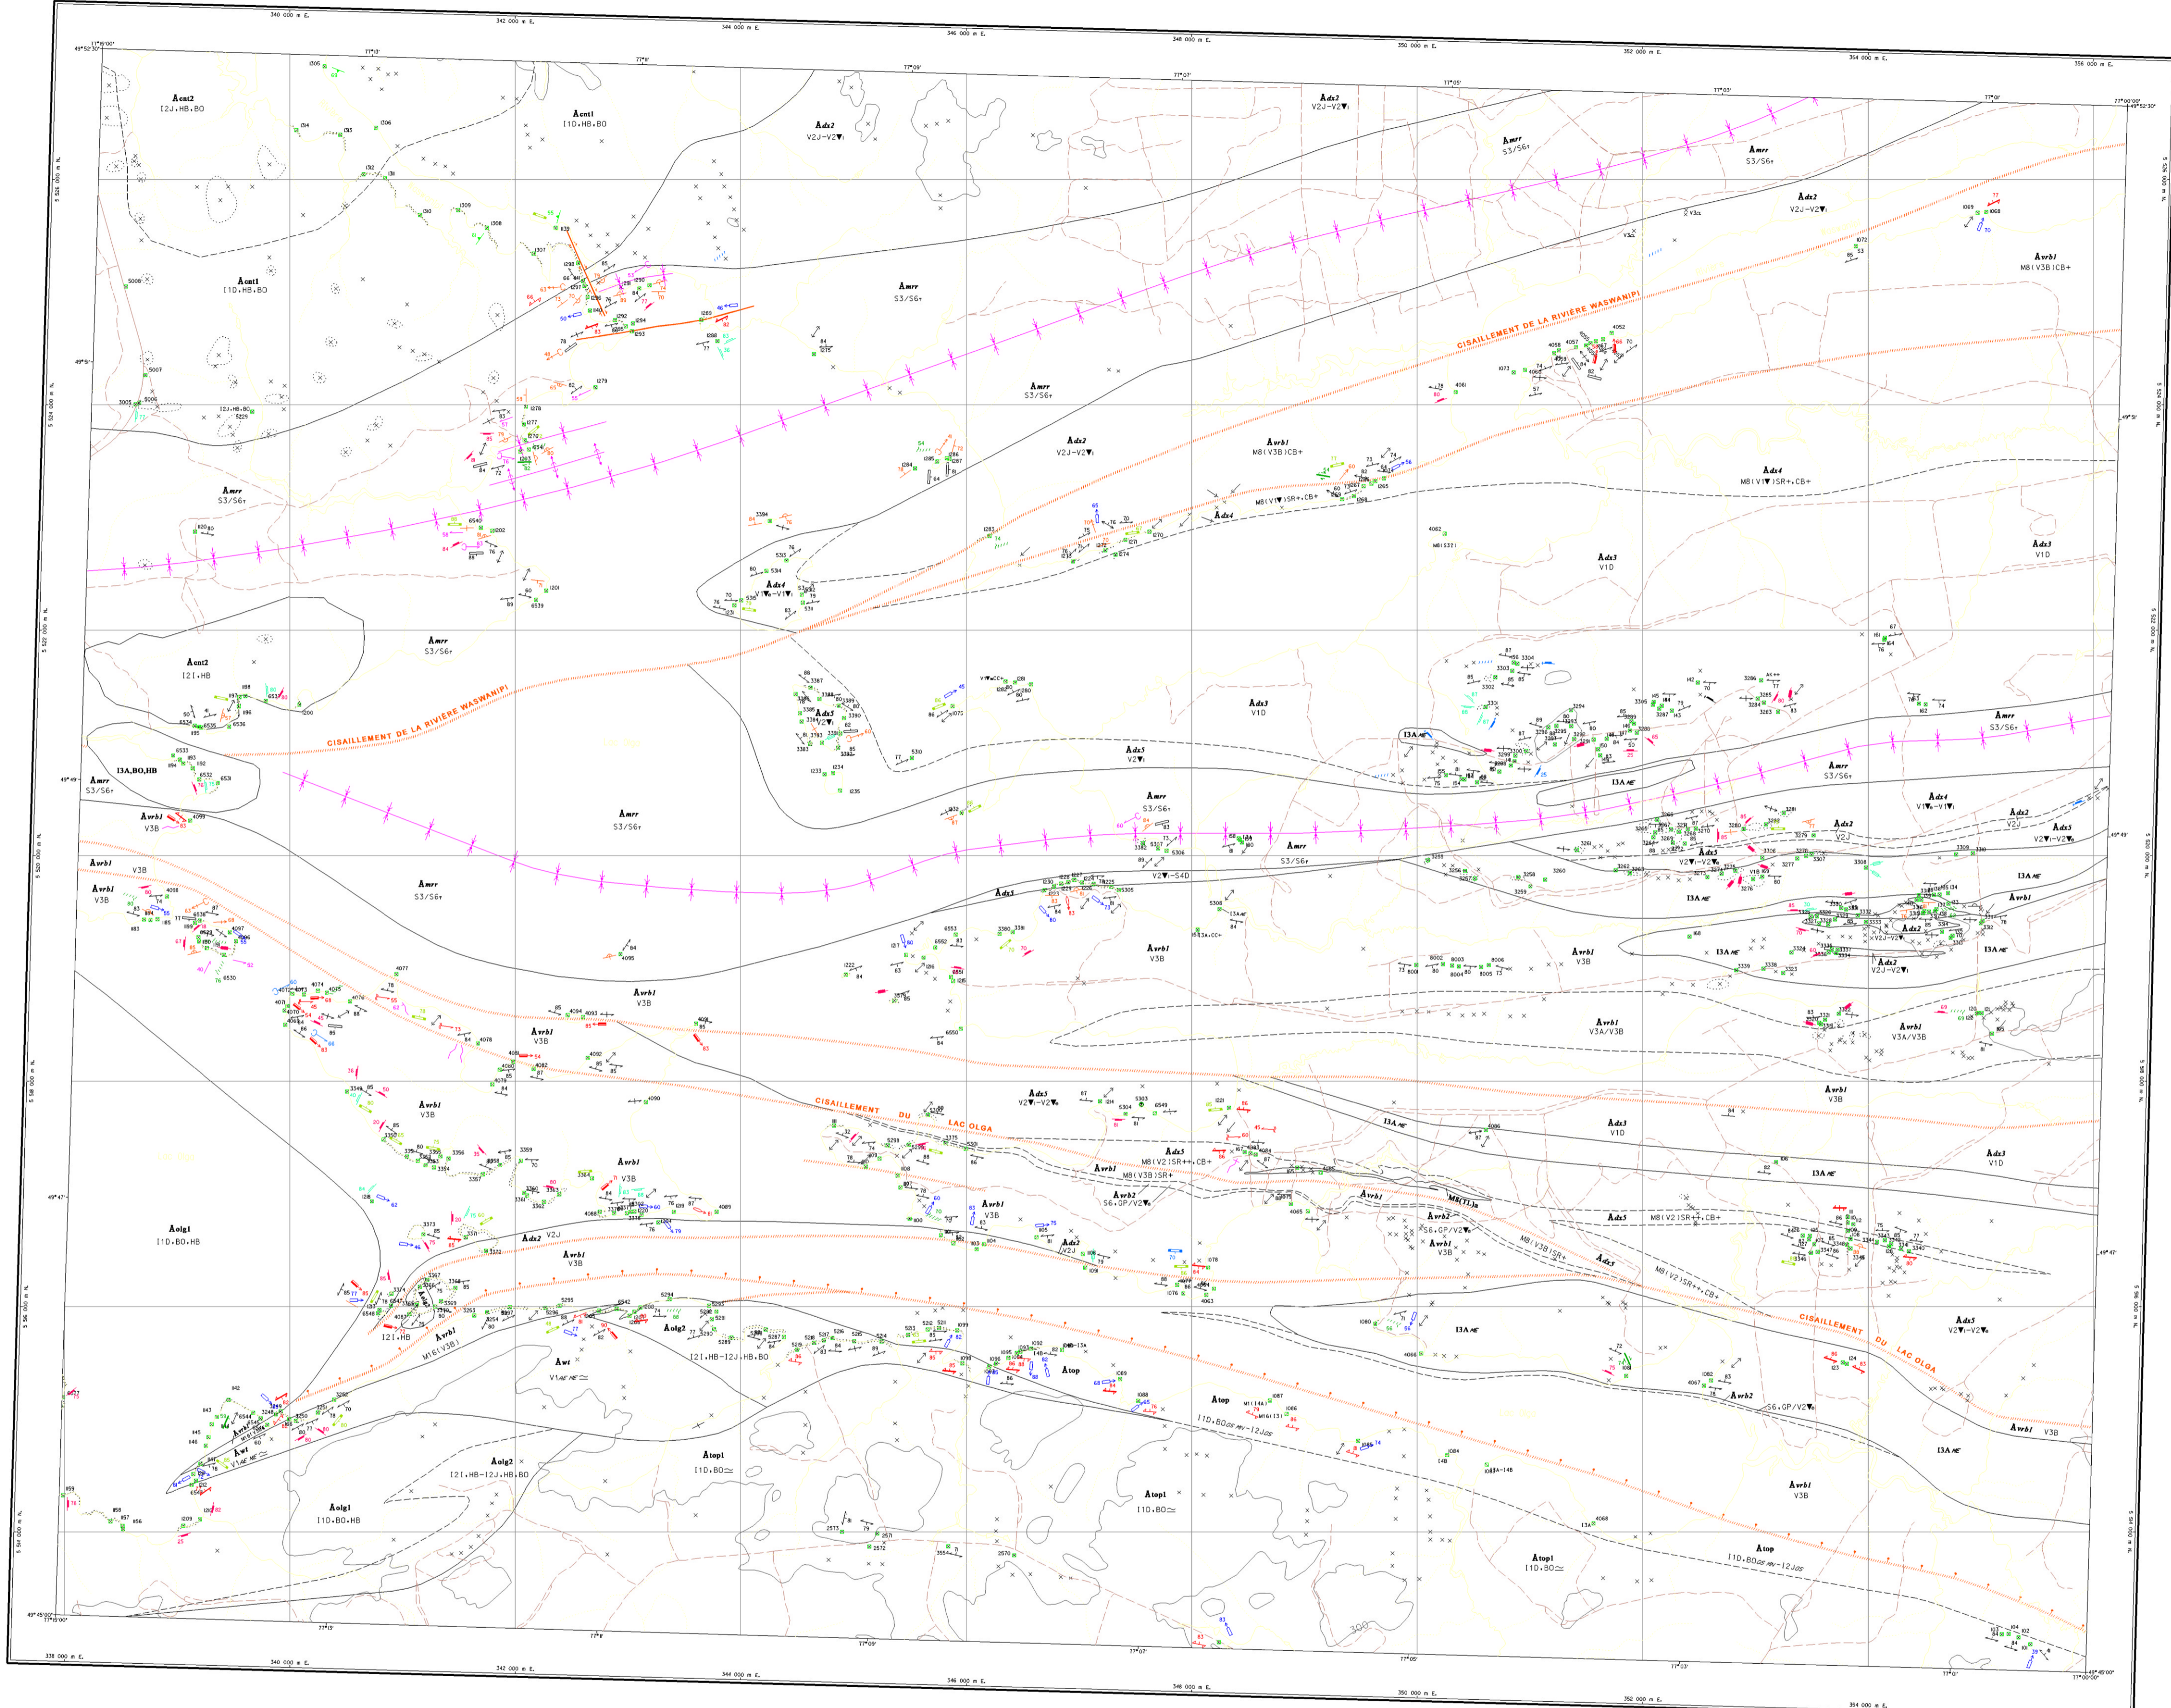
340 000 m E.
342 000 m E.
344 000 m E.
346 000 m E.
348 000 m E.
350 000 m E.
352 000 m E.
354 000 m E.
356 000 m E.

77°15'00"
49°52'30"
77°13'
77°11'
77°09'
77°07'
77°05'
77°03'
77°01'
77°00'00"
49°52'30"

Acnt2
I2J.HB.BO

Acnt1
I1D.HB.BO

Adx2
V2J–V2▼i

Adx2
V2J–V2▼i

Amrr
S3/S6+

Amrr
S3/S6+

Acnt1
I1D.HB.BO

Amrr
S3/S6+

Adx2
V2J–V2▼i

Avrb1
M8(V3B)CB+

CISAILLEMENT DE LA RIVIÈRE WASWANIPI

Amrr
S3/S6+

Adx2
V2J–V2▼i

Avrb1
M8(V3B)CB+

Adx4
M8(V1▼)SR+.CB+

Amrr
S3/S6+

M8(V1▼)SR+.CB+
Adx4

Adx3
V1D

Adx3
V1D

Adx4
V1▼a–V1▼i

Acnt2
I2I.HB

Amrr
S3/S6+

CISAILLEMENT DE LA RIVIÈRE WASWANIPI

Adx5
V2▼i

Adx3
V1D

13A,BO,HB

Amrr
S3/S6+

Avrb1
V3B

Amrr
S3/S6+

Amrr
S3/S6+

Amrr
S3/S6+

Amrr
S3/S6+

Adx4
V1▼a–V1▼i

Adx2
V2J

Adx5
V2▼i–V2▼a

Adx2
V2J

Adx5
V2▼i–V2▼a

Avrb1
V3B

Avrb1
V3B

Amrr
S3/S6+

V2▼i–S4D

Adx5

I3A

Avrb1

Avrb1
V3B

Avrb1
V3B

Adx2
V2J–V2▼i

Avrb1
V3B

Avrb1
V3B

Avrb1
V3B

Avrb1
V3A/V3B

Avrb1
V3A/V3B

Adx3
V2▼i–V2▼a

CISAILLEMENT DU LAC OLGA

Avrb1
V3B

Adx5
M8(V2)SR++.CB+

Adx3
V1D

Avrb1
V3B

Adx3
V1D

Avrb1
V3B

Avrb2
S6.GP/V2▼a

M8(T1)a

Avrb2
S6.GP/V2▼a

Avrb1
V3B

Adx5
M8(V2)SR++.CB+

Aolg1
I1D.BO.HB

Adx2
V2J

Avrb1
V3B

Avrb1
M16(V3B)

I2I.HB

Aolg2

I2I.HB–I2J.HB.BO

Avt
V1AE ME

M8(V3B)SR+

Adx5

M8(V2)SR++.CB+

CISAILLEMENT DU LAC OLGA

Adx5
V2▼i–V2▼a

Atop

Atop
I1D.BO

Atop1
I1D.BO

Avrb2
S6.GP/V2▼a

Avrb1
V3B

Aolg2
I2I.HB–I2J.HB.BO

Atop1
I1D.BO

Avrb1
V3B

Aolg1
I1D.BO.HB

Atop
I1D.BO

Atop1
I1D.BO

Avt
V1AE ME

5 524 000 m N.
5 522 000 m N.
5 520 000 m N.
5 518 000 m N.
5 516 000 m N.
5 514 000 m N.

49°51'
49°49'
49°47'
49°45'00"
77°15'00"

338 000 m E.
340 000 m E.
342 000 m E.
344 000 m E.
346 000 m E.
348 000 m E.
350 000 m E.
352 000 m E.
354 000 m E.

77°13'
77°11'
77°09'
77°07'
77°05'
77°03'
77°01'
77°00'00"
49°45'00"